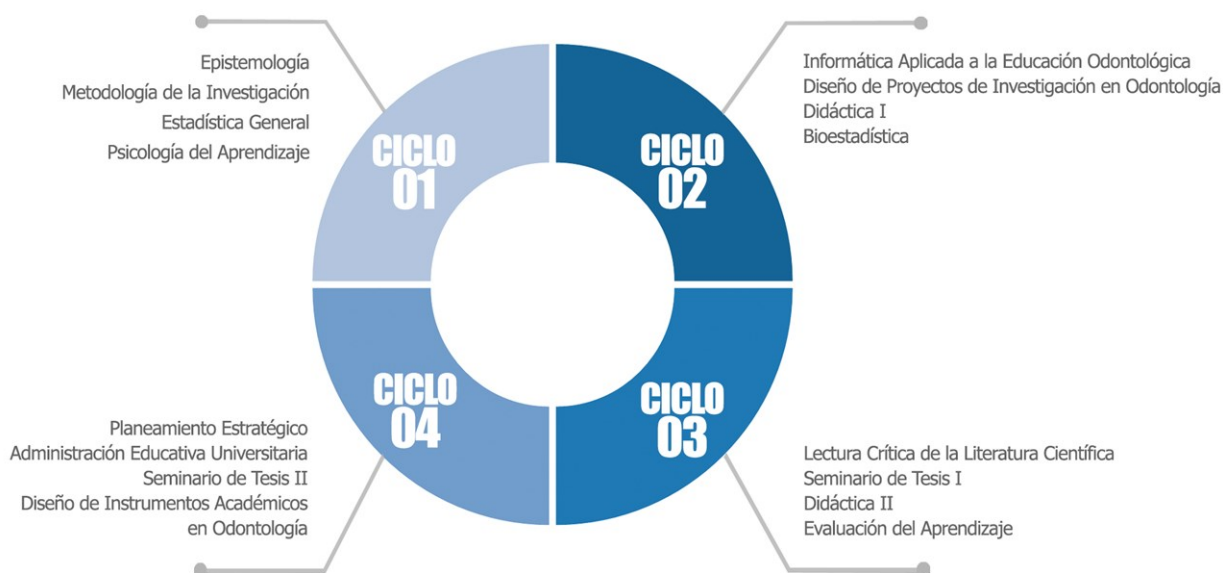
Epistemología
Metodología de la Investigación
Estadística General
Psicología del Aprendizaje

CICLO 01

Informática Aplicada a la Educación Odontológica
Diseño de Proyectos de Investigación en Odontología
Didáctica I
Bioestadística

CICLO 02

CICLO 03

Lectura Crítica de la Literatura Científica
Seminario de Tesis I
Didáctica II
Evaluación del Aprendizaje

CICLO 04

Planeamiento Estratégico
Administración Educativa Universitaria
Seminario de Tesis II
Diseño de Instrumentos Académicos en Odontología